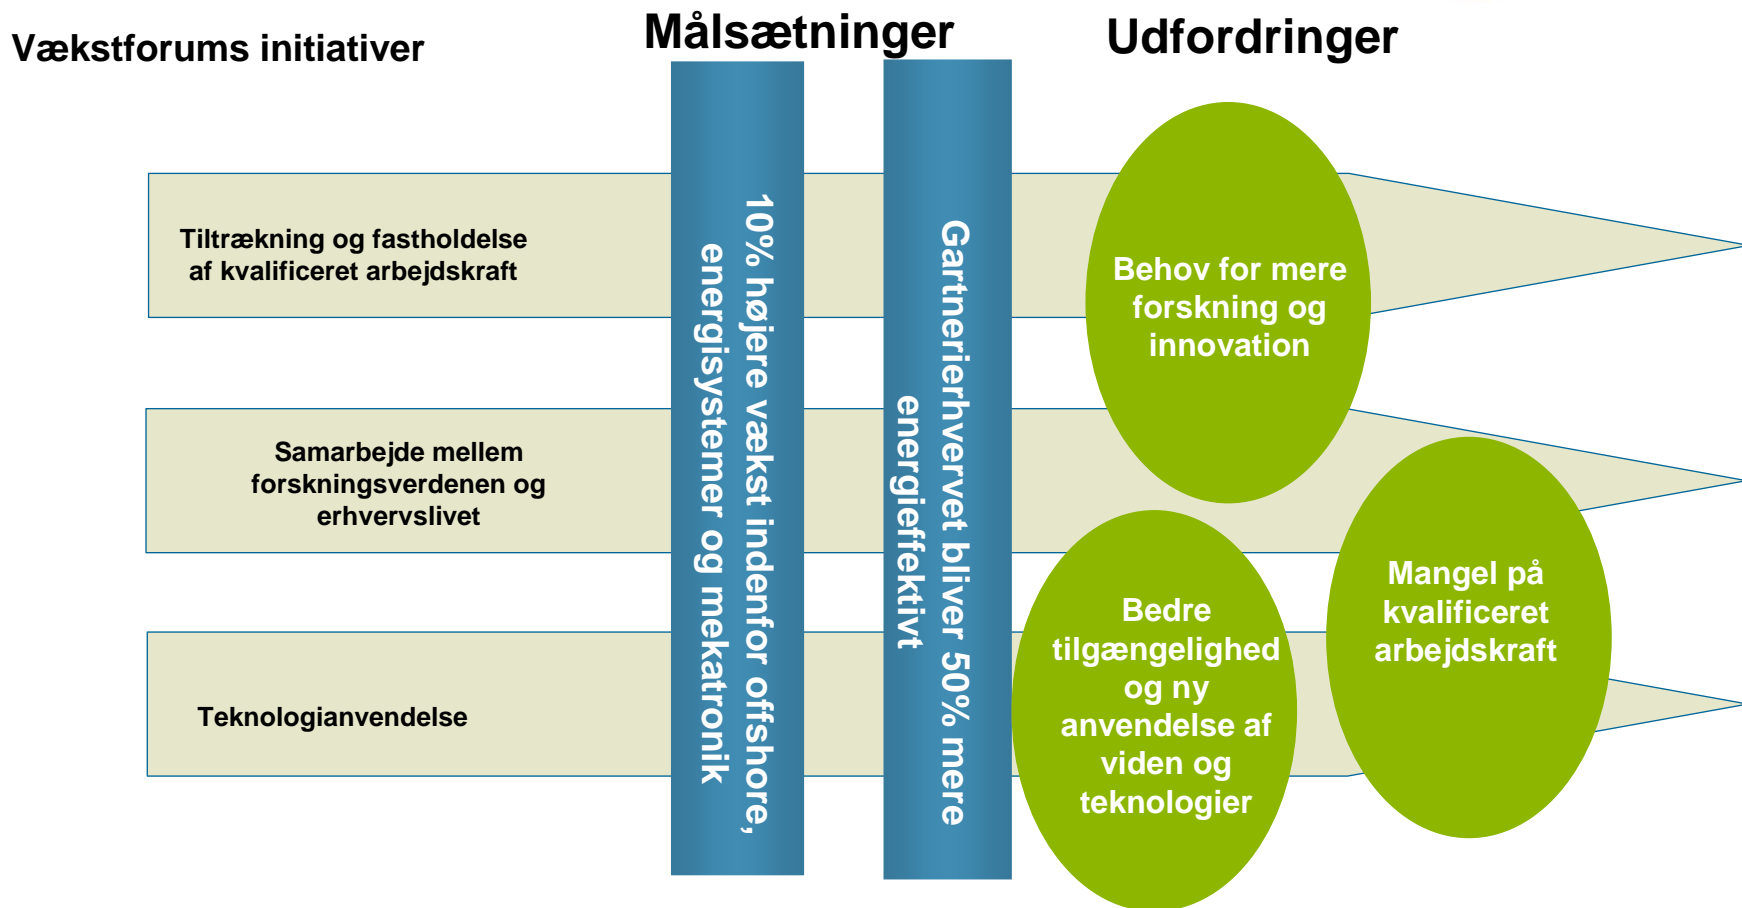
Vækstforums initiativer

Målsætninger

Udfordringer

Tiltrækning og fastholdelse af kvalificeret arbejdskraft

Samarbejde mellem forskningsverdenen og erhvervslivet

Teknologianvendelse

10% højere vækst indenfor offshore, energisystemer og mekatronik

Gartnerierhvervet bliver 50% mere energieffektivt

Behov for mere forskning og innovation

Bedre tilgængelighed og ny anvendelse af viden og teknologier

Mangel på kvalificeret arbejdskraft